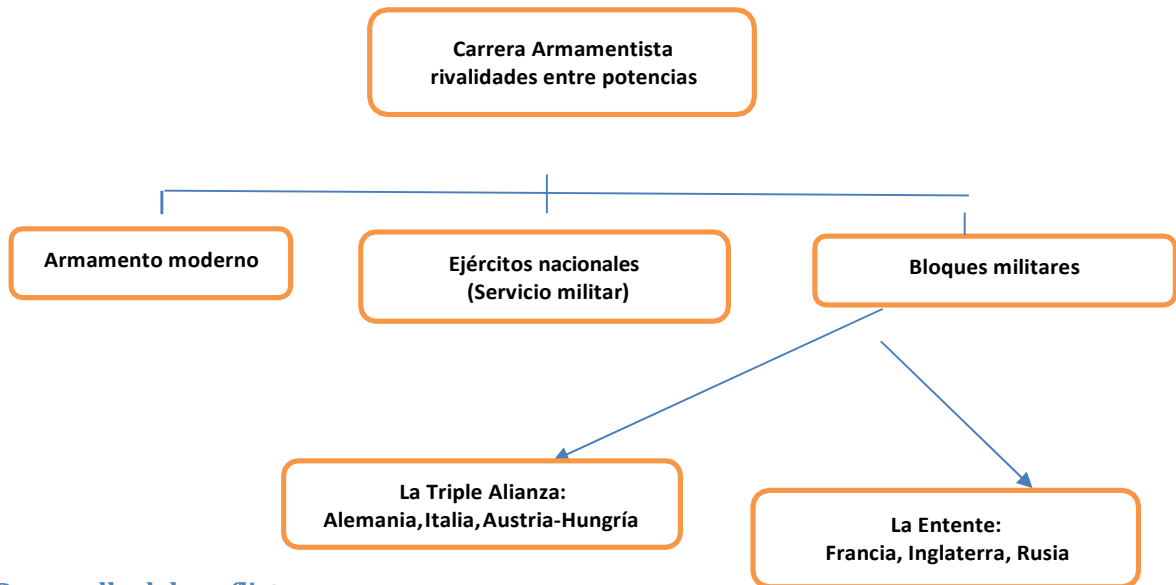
Carrera Armamentista
rivalidades entre potencias

Armamento moderno

Ejércitos nacionales
(Servicio militar)

Bloques militares

La Triple Alianza:
Alemania,Italia,Austria-Hungría

La Entente:
Francia, Inglaterra, Rusia

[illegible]